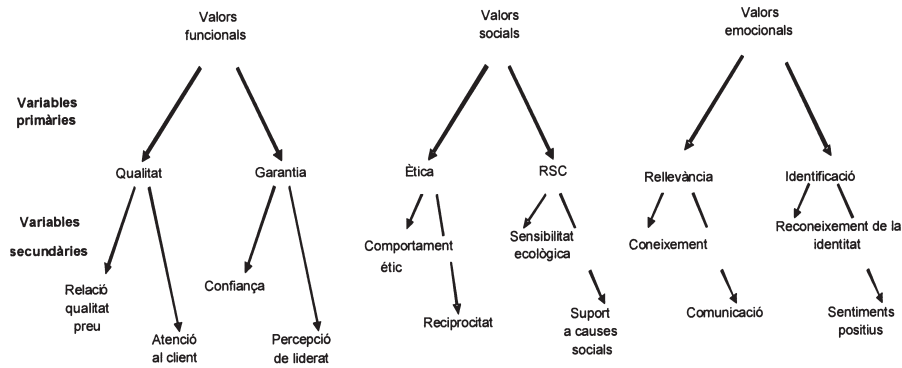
Valors funcionals

Valors socials

Valors emocionals

Variables primàries

Qualitat

Garantia

Ètica

RSC

Rellevància

Identificació

Variables secundàries

Relació qualitat preu

Atenció al client

Confiança

Percepció de liderat

Comportament ètic

Reciprocitat

Sensibilitat ecològica

Suport a causes socials

Coneixement

Comunicació

Reconeixement de la identitat

Sentiments positius